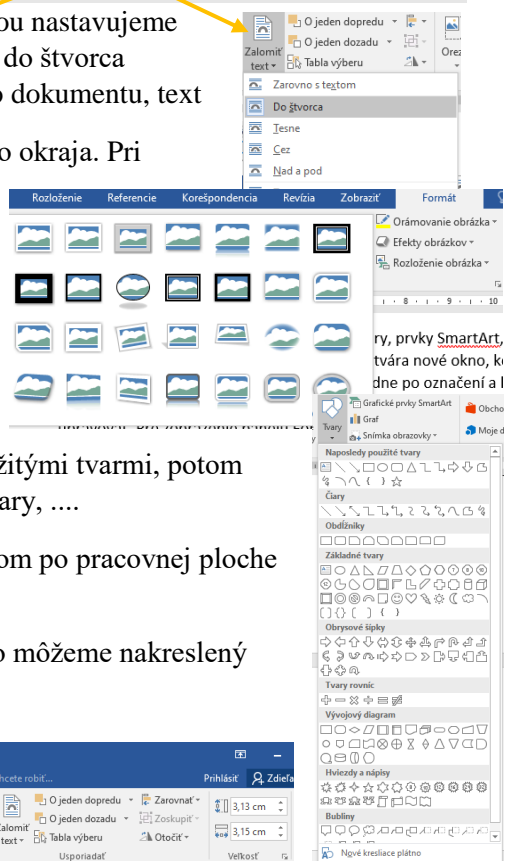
ou nastavujeme
do štvorca
o dokumentu, text
o okraja. Pri

Zalomiť text
O jeden dopredu
O jeden dozadu
Tabla výberu
Orez
Zarovno s textom
Do štvorca
Tesne
Cez
Nad a pod

Rozloženie Referencie Korešpondencia Revízia Zobraziť Formát
Orámovanie obrázka
Efekty obrázkov
Rozloženie obrázka

ry, prvky SmartArt,
tvára nové okno, k
dne po označení a

Tvary
Grafické prvky SmartArt
Graf
Snímka obrazovky
Obcho
Moje d
Naposledy použité tvary
Čiary
Obdĺžniky
Základné tvary
Obrysové šípky
Tvary rovníc
Vývojový diagram
Hviezdy a nápisy
Bubliny
Nové kresliace plátno

žitými tvarmi, potom
ary, ....

om po pracovnej ploche

o môžeme nakreslený

chcete robiť...
Prihlásiť Zdieľa
O jeden dopredu
Zarovnať
O jeden dozadu
Zoskupiť
Zalomiť text
Tabla výberu
Otočiť
3,13 cm
3,15 cm
Usporiadať
Veľkosť